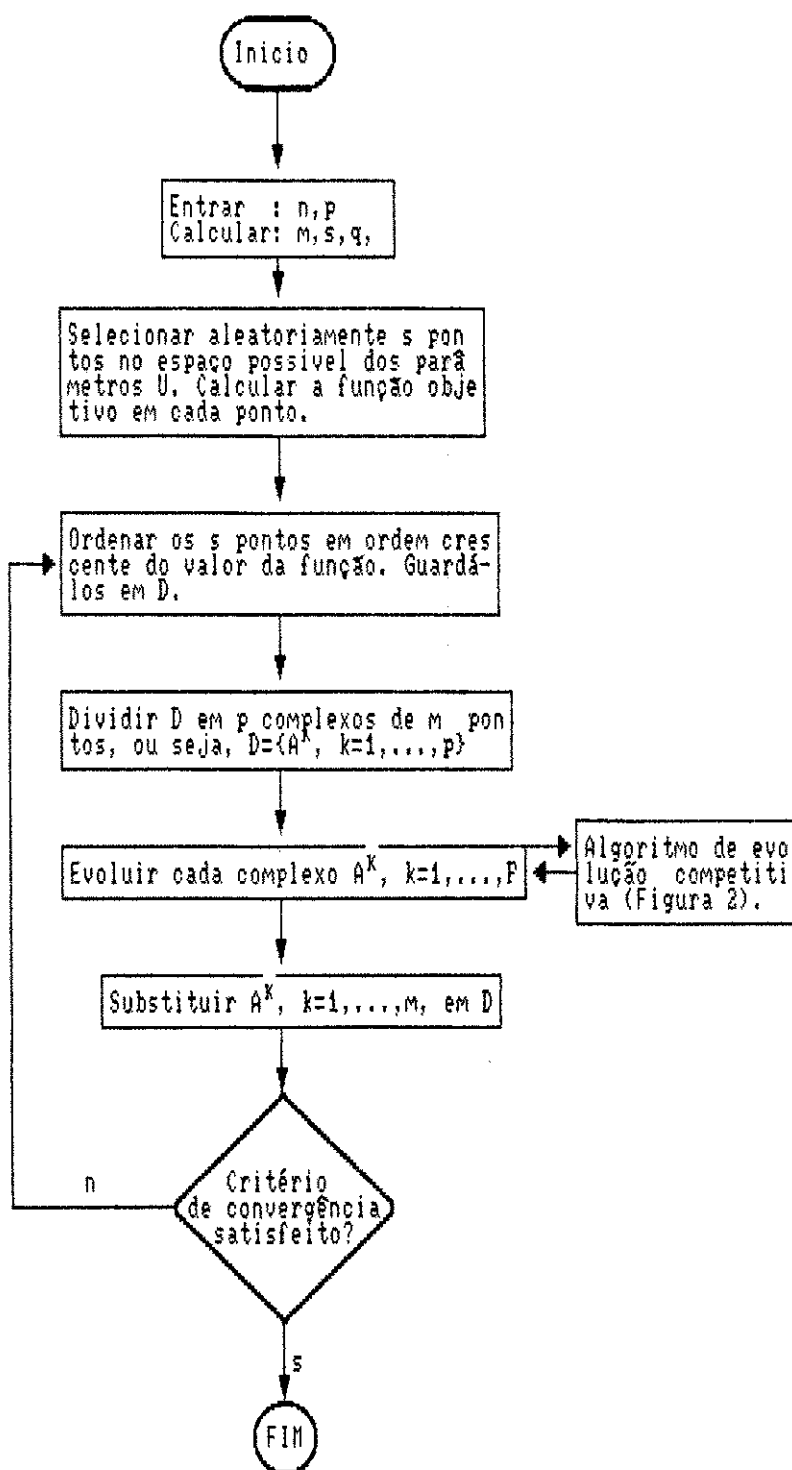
Inicio

Entrar : n,p
Calcular: m,s,q,

Selecionar aleatoriamente s pontos no espaço possivel dos parâmetros U. Calcular a função objetivo em cada ponto.

Ordenar os s pontos em ordem crescente do valor da função. Guardá-los em D.

Dividir D em p complexos de m pontos, ou seja, $D=\{A^k, k=1,...,p\}$

Evoluir cada complexo $A^k$, k=1,...,P

Algoritmo de evolução competitiva (Figura 2).

Substituir $A^k$, k=1,...,m, em D

n

Critério de convergência satisfeito?

s

FIM